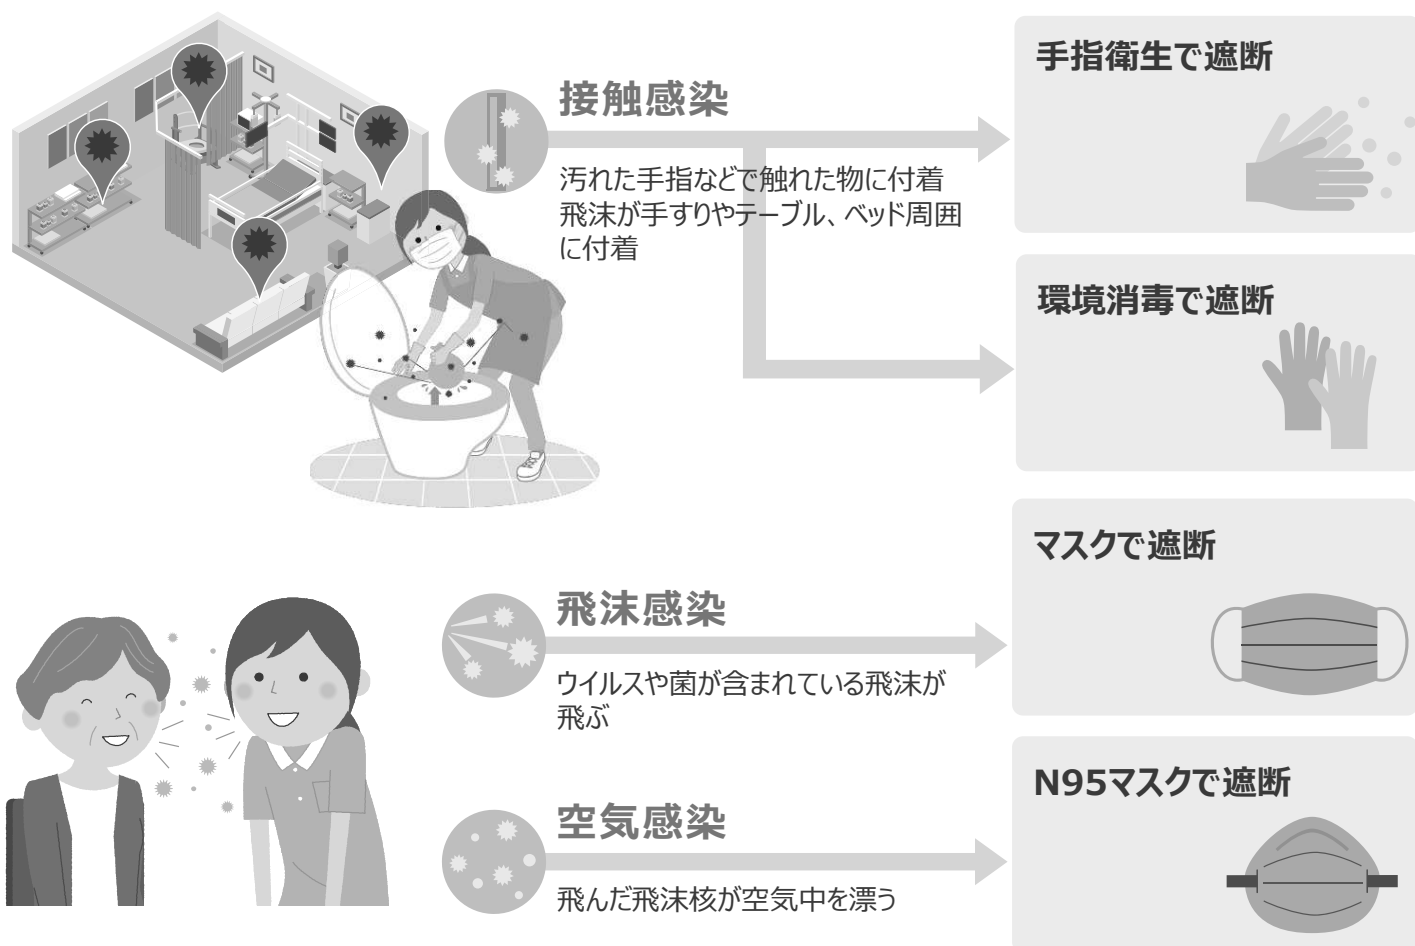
接触感染

汚れた手指などで触れた物に付着
飛沫が手すりやテーブル、ベッド周囲に付着

手指衛生で遮断

環境消毒で遮断

飛沫感染

ウイルスや菌が含まれている飛沫が飛ぶ

マスクで遮断

空気感染

飛んだ飛沫核が空気中を漂う

N95マスクで遮断